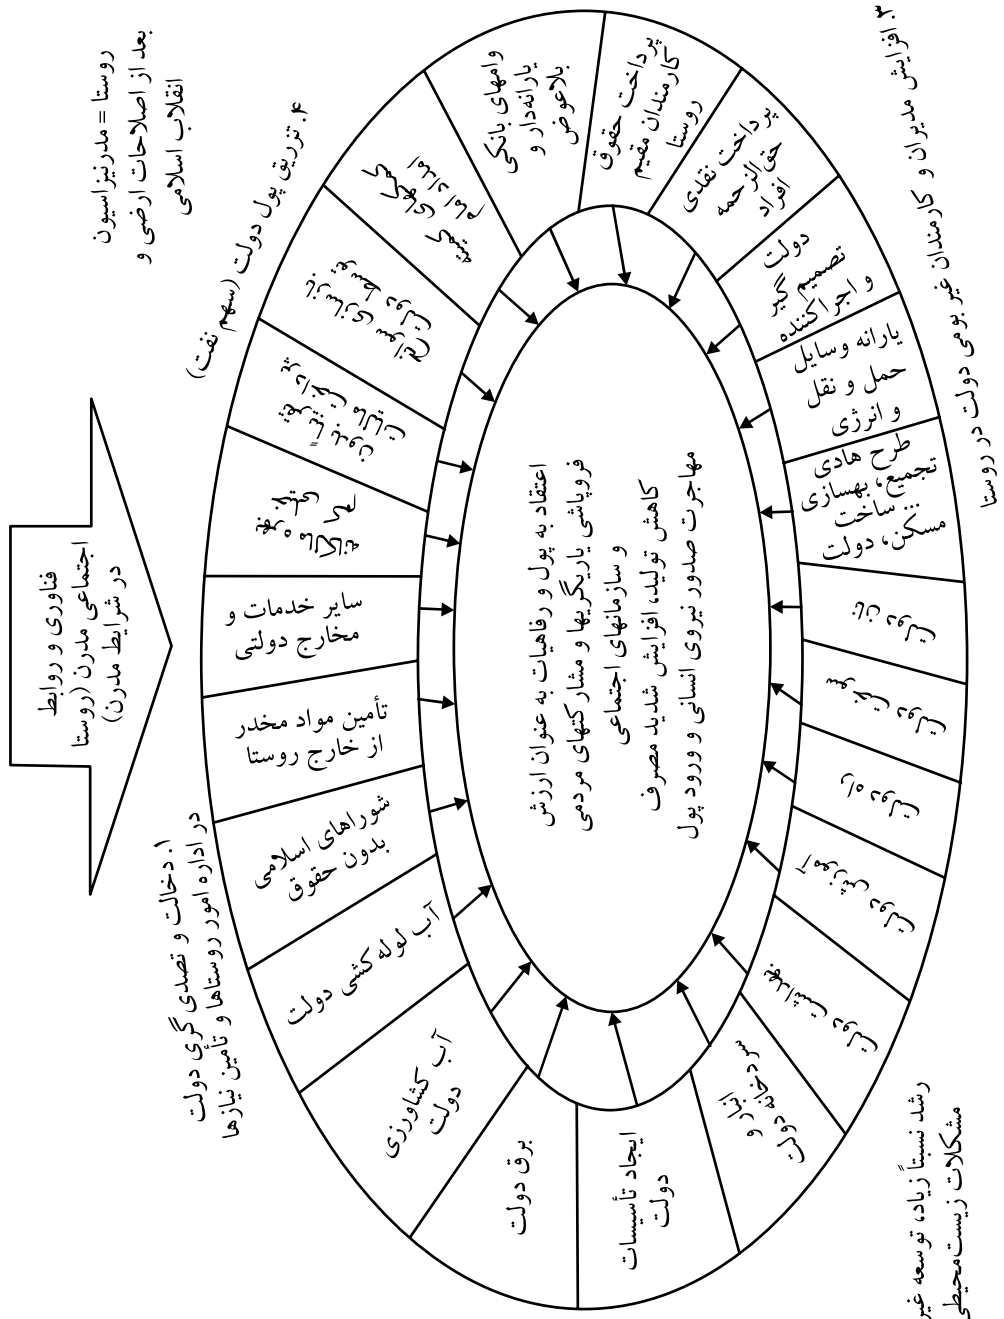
روستا = مدرنیزاسیون
بعد از اصلاحات ارضی و
انقلاب اسلامی

فناوری و روابط
اجتماعی مدرن (روستا
در شرایط مدرن)

۴. تزریق پول دولت (سهم نفت)

۳. افزایش مدیران و کارمندان غیر بومی دولت در روستا

۱. دخالت و تصدی گری دولت
در اداره امور روستاها و تأمین نیازها

رشد نسبتاً زیاد، توسعه غیر
مشکلات زیست‌محیطی

وامهای بانکی
یارانه‌دار و
بلاعوض

پرداخت حقوق
کارمندان مقیم
روستا

پرداخت نقدی
حق‌الزحمه
افراد

دولت
تصمیم گیر
و اجراکننده

یارانه وسایل
حمل و نقل
و انرژی

طرح هادی
تجمیع، بهسازی
ساخت
مسکن، دولت

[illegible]

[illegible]

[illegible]

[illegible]

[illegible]

انبار و
سردخانه دولت

ایجاد تأسیسات
دولت

برق دولت

آب کشاورزی
دولت

آب لوله کشی دولت

شوراهای اسلامی
بدون حقوق

تأمین مواد مخدر
از خارج روستا

سایر خدمات و
مخارج دولتی

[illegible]

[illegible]

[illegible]

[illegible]

اعتقاد به پول و رفاهیات به عنوان ارزش
فروپاشی یاریگریها و مشارکتهای مردمی
و سازمانهای اجتماعی
کاهش تولید، افزایش شدید مصرف
مهاجرت صدور نیروی انسانی و ورود پول